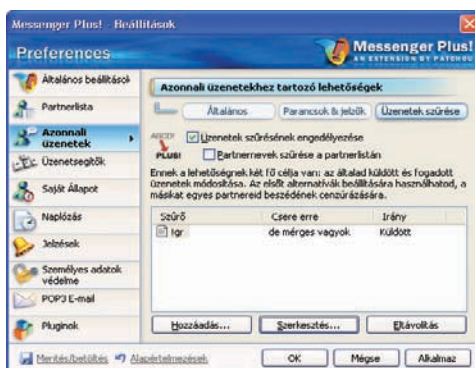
Messenger Plus! - Beállítások

Preferences

Messenger Plus!
AN EXTENSION BY PATCHOU

Általános beállítások

Partnerlista

Azonnali üzenetek

Üzenetsegítők

Saját Állapot

Naplózás

Jelzések

Személyes adatok védelme

POP3 E-mail

Pluginok

Azonnali üzenetekhez tartozó lehetőségek

Általános

Parancsok & jelzők

Üzenetek szűrése

ABCD PLUS!

Üzenetek szűrésének engedélyezése

Partnernevek szűrése a partnerlistán

Ennek a lehetőségnek két fő célja van: az általad küldött és fogadott üzenetek módosítása. Az elsőt alternatívák beállítására használhatod, a másikat egyes partnereid beszédének cenzúrázására.

| Szűrő | Csere erre | Irány |
|---|---|---|
| Igr | de mérges vagyok | Küldött |

Hozzáadás...

Szerkesztés...

Eltávolítás

Mentés/betöltés

Alapértelmezések

OK

Mégse

Alkalmaz